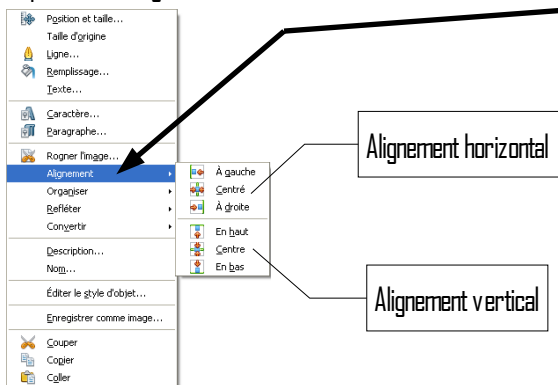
Position et taille...
Taille d'origine
Ligne...
Remplissage...
Texte...
Caractère...
Paragraphe...
Rogner l'image...
Alignement
Organiser
Refléter
Convertir
Description...
Nom...
Éditer le style d'objet...
Enregistrer comme image...
Couper
Copier
Coller

À gauche
Centré
À droite
En haut
Centre
En bas

Alignement horizontal

Alignement vertical